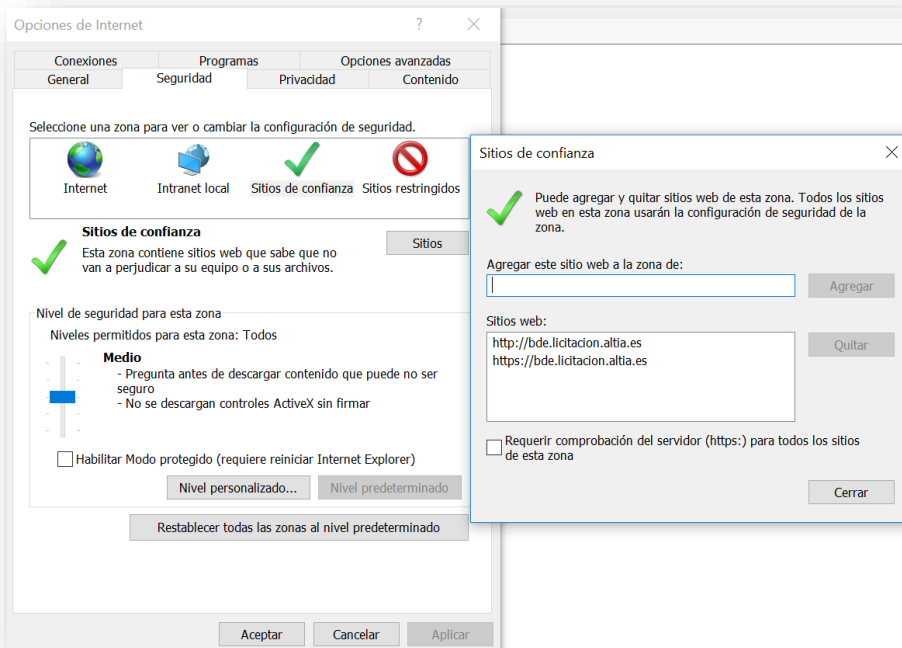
Opciones de Internet ? ✕

Conexiones Programas Opciones avanzadas
General Seguridad Privacidad Contenido

Seleccione una zona para ver o cambiar la configuración de seguridad.

Internet Intranet local Sitios de confianza Sitios restringidos

Sitios de confianza
Esta zona contiene sitios web que sabe que no van a perjudicar a su equipo o a sus archivos.

Sitios

Nivel de seguridad para esta zona
Niveles permitidos para esta zona: Todos

Medio
- Pregunta antes de descargar contenido que puede no ser seguro
- No se descargan controles ActiveX sin firmar

Habilitar Modo protegido (requiere reiniciar Internet Explorer)

Nivel personalizado... Nivel predeterminado

Restablecer todas las zonas al nivel predeterminado

Aceptar Cancelar Aplicar

Sitios de confianza ✕

Puede agregar y quitar sitios web de esta zona. Todos los sitios web en esta zona usarán la configuración de seguridad de la zona.

Agregar este sitio web a la zona de:

Agregar

Sitios web:
http://bde.licitacion.altia.es
https://bde.licitacion.altia.es

Quitar

Requerir comprobación del servidor (https:) para todos los sitios de esta zona

Cerrar